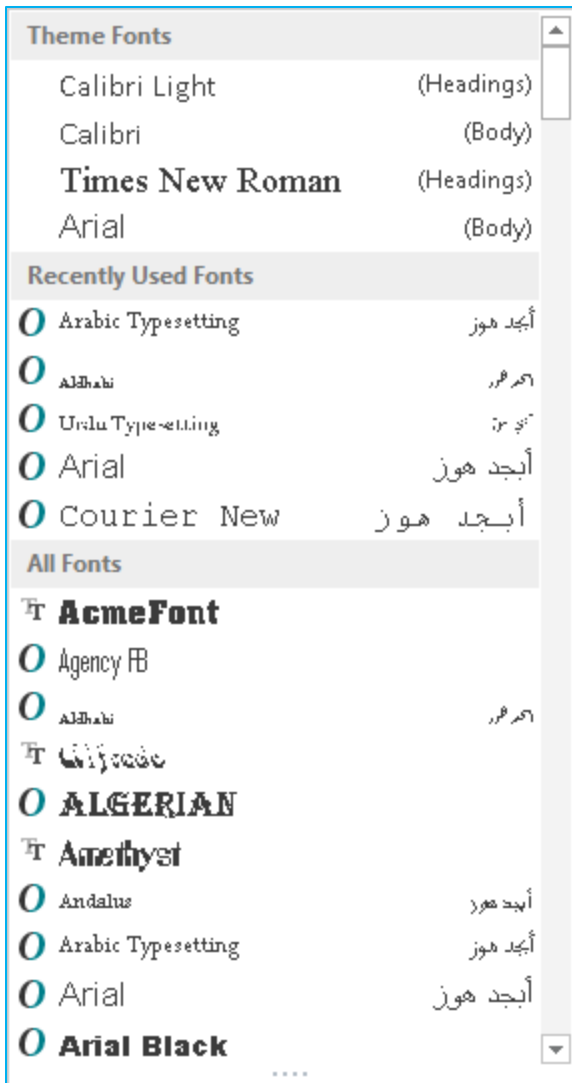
Theme Fonts

Calibri Light (Headings)

Calibri (Body)

Times New Roman (Headings)

Arial (Body)

Recently Used Fonts

Arabic Typesetting أبجد هوز

Aldhabi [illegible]

Urdu Typesetting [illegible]

Arial أبجد هوز

Courier New أبجد هوز

All Fonts

AcmeFont

Agency FB

Aldhabi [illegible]

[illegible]

ALGERIAN

Amethyst

Andalus أبجد هوز

Arabic Typesetting أبجد هوز

Arial أبجد هوز

Arial Black